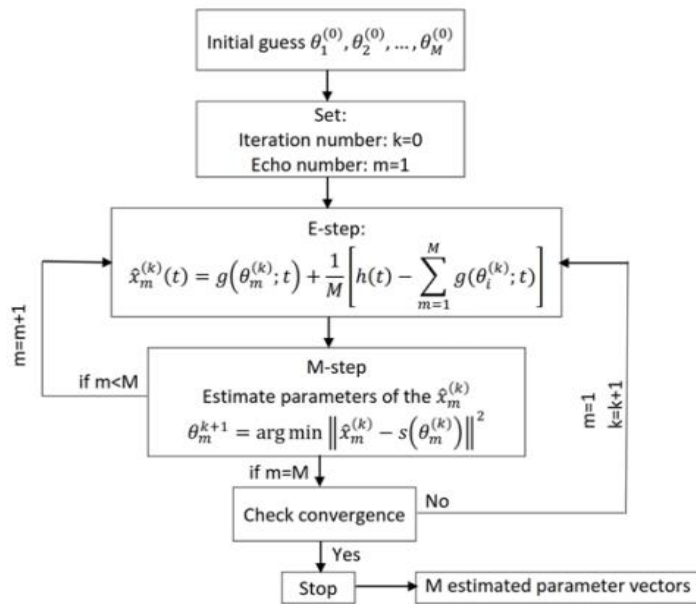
Initial guess $\theta_1^{(0)}, \theta_2^{(0)}, \ldots, \theta_M^{(0)}$

Set:
Iteration number: k=0
Echo number: m=1

E-step:
$\hat{x}_m^{(k)}(t) = g\left(\theta_m^{(k)}; t\right) + \frac{1}{M}\left[h(t) - \sum_{m=1}^{M} g(\theta_i^{(k)}; t)\right]$

m=m+1

if m<M

M-step
Estimate parameters of the $\hat{x}_m^{(k)}$
$\theta_m^{k+1} = \arg\min \left\| \hat{x}_m^{(k)} - s\left(\theta_m^{(k)}\right) \right\|^2$

m=1
k=k+1

if m=M

Check convergence

No

Yes

Stop

M estimated parameter vectors